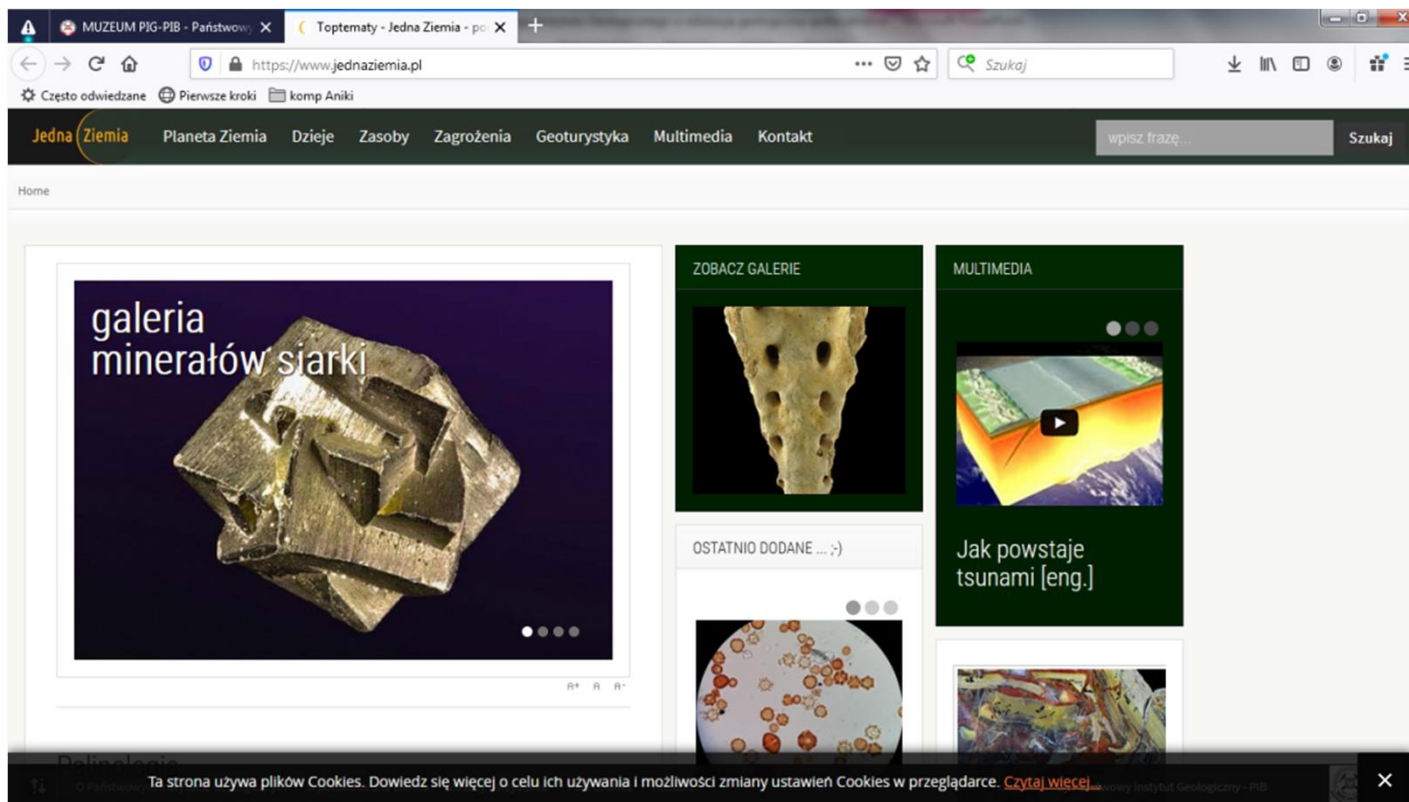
MUZEUM PIG-PIB - Państwowy
Toptematy - Jedna Ziemia - po
https://www.jednaziemia.pl
Szukaj
Często odwiedzane
Pierwsze kroki
komp Aniki

Jedna Ziemia
Planeta Ziemia
Dzieje
Zasoby
Zagrożenia
Geoturystyka
Multimedia
Kontakt
wpisz frazę...
Szukaj

Home

galeria minerałów siarki

A+ A A-

ZOBACZ GALERIE

OSTATNIO DODANE ... ;-)

MULTIMEDIA

Jak powstaje tsunami [eng.]

Palinologia

Ta strona używa plików Cookies. Dowiedz się więcej o celu ich używania i możliwości zmiany ustawień Cookies w przeglądarce. Czytaj więcej...